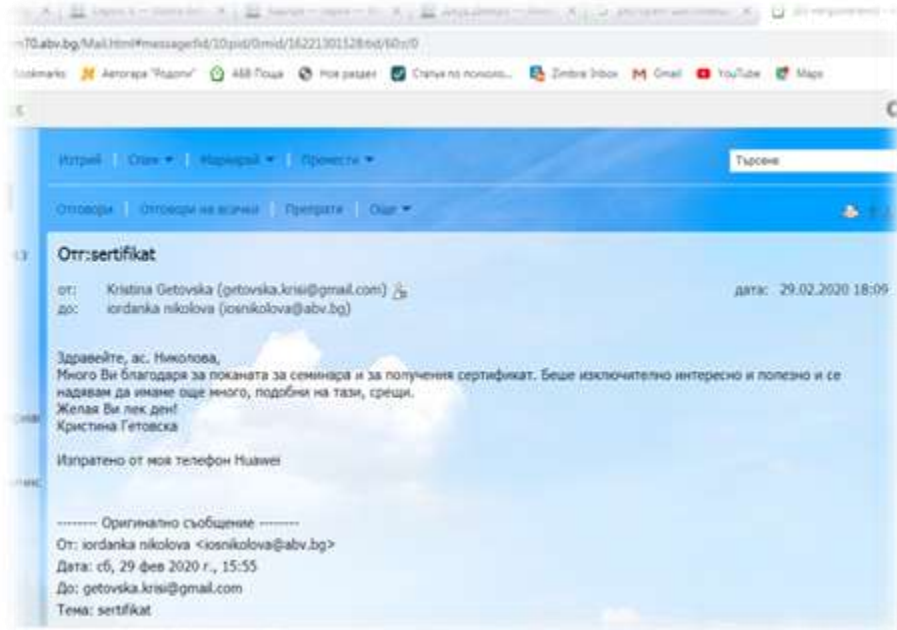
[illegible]70.abv.bg/Mail.html#messagefid/10/pid/0/mid/16221301128/tid/60c/0

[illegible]ookmarks Автогара "Родопи" ABB Поща Нов раздел Статьи по психоло... Zimbra Inbox Gmail YouTube Maps

Изтрий | Спам | Маркирай | Премести

Търсене

Отговори | Отговори на всички | Препрати | Още

Отг:sertifikat

от: Kristina Getovska (getovska.krisi@gmail.com)
до: iordanka nikolova (iosnikolova@abv.bg)

дата: 29.02.2020 18:09

Здравейте, ас. Николова,
Много Ви благодаря за поканата за семинара и за получения сертификат. Беше изключително интересно и полезно и се надявам да имаме още много, подобни на тази, срещи.
Желая Ви лек ден!
Кристина Гетовска

Изпратено от моя телефон Huawei

-------- Оригинално съобщение --------
От: iordanka nikolova <iosnikolova@abv.bg>
Дата: сб, 29 фев 2020 г., 15:55
До: getovska.krisi@gmail.com
Тема: sertifikat